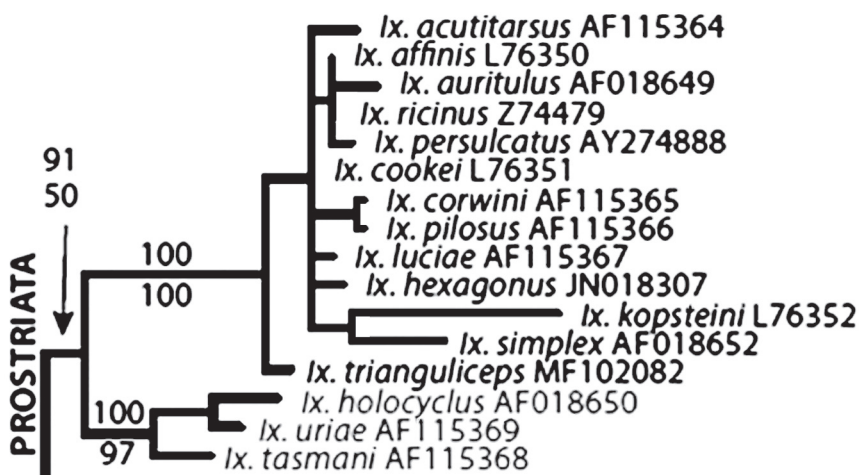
91
50

PROSTRIATA

Ix. acutitarsus AF115364
Ix. affinis L76350
Ix. auritulus AF018649
Ix. ricinus Z74479
Ix. persulcatus AY274888
Ix. cookei L76351
Ix. corwini AF115365
Ix. pilosus AF115366
Ix. luciae AF115367
Ix. hexagonus JN018307
Ix. kopsteini L76352
Ix. simplex AF018652
Ix. trianguliceps MF102082
Ix. holocyclus AF018650
Ix. uriae AF115369
Ix. tasmani AF115368

100
100
100
97